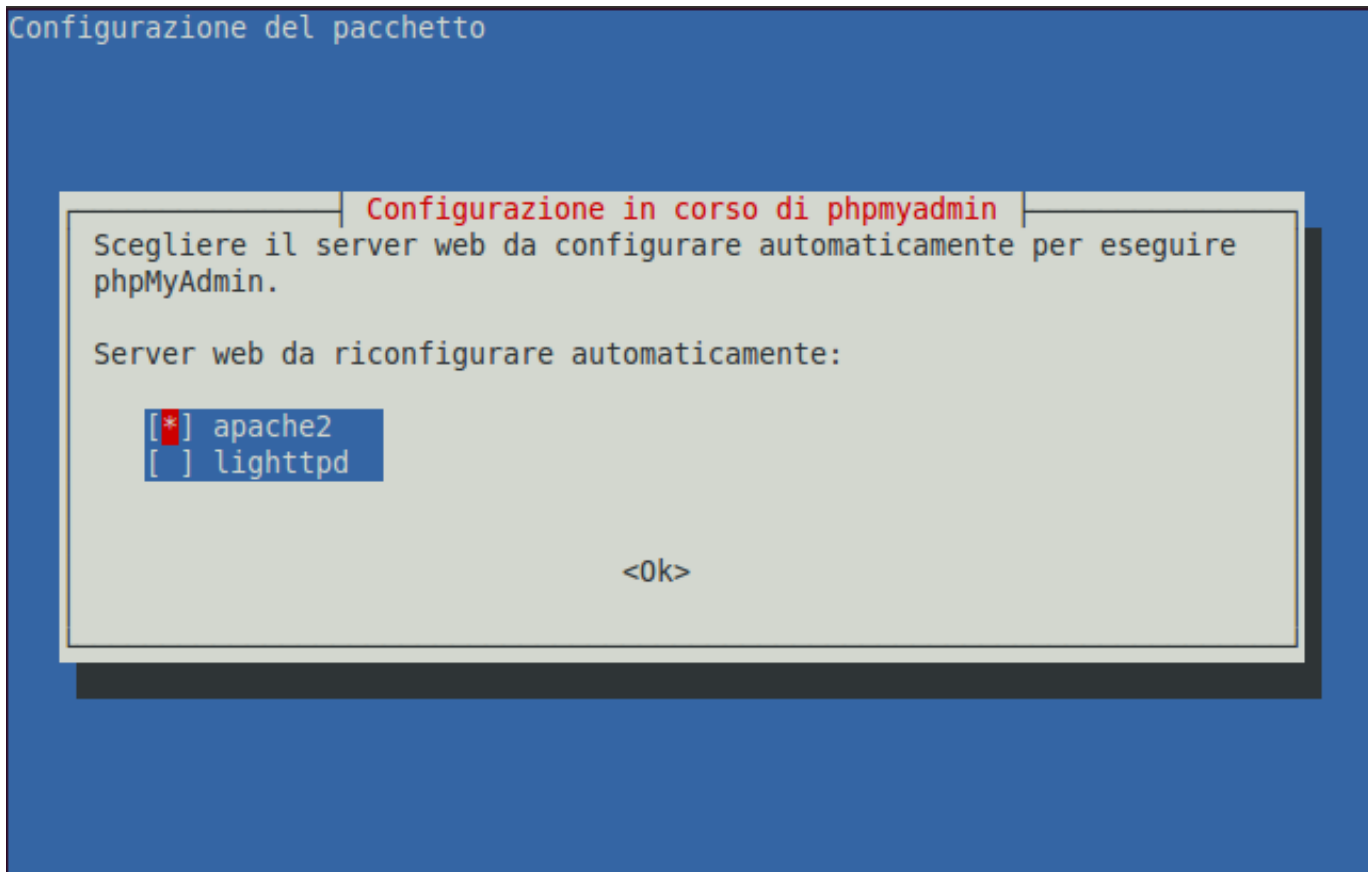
Configurazione del pacchetto

Configurazione in corso di phpmyadmin

Scegliere il server web da configurare automaticamente per eseguire phpMyAdmin.

Server web da riconfigurare automaticamente:

[*] apache2
[ ] lighttpd

<Ok>